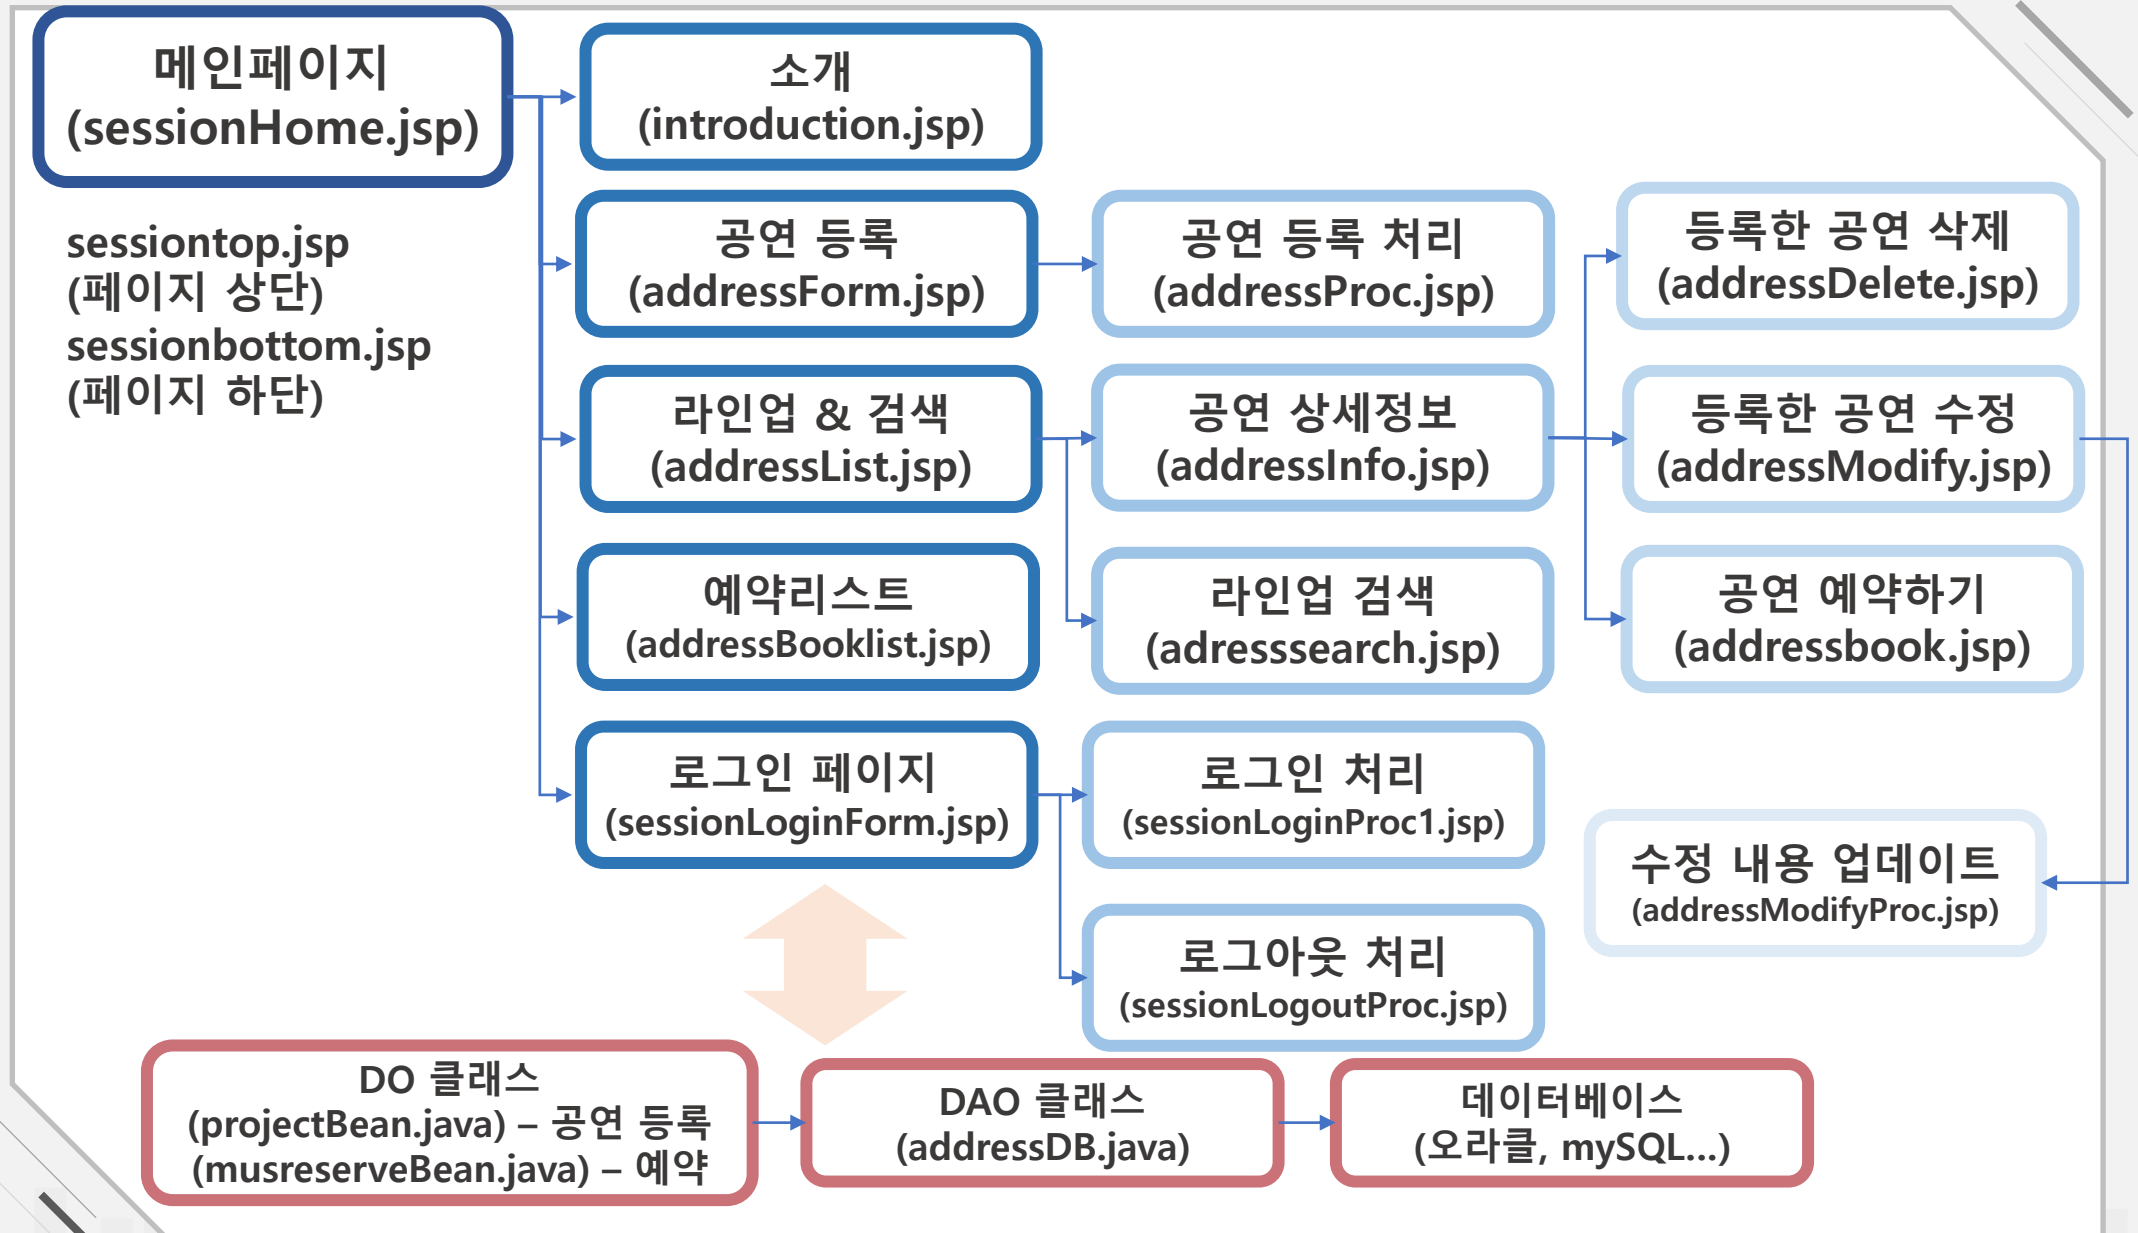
메인페이지
(sessionHome.jsp)

sessiontop.jsp
(페이지 상단)
sessionbottom.jsp
(페이지 하단)

소개
(introduction.jsp)

공연 등록
(addressForm.jsp)

공연 등록 처리
(addressProc.jsp)

등록한 공연 삭제
(addressDelete.jsp)

라인업 & 검색
(addressList.jsp)

공연 상세정보
(addressInfo.jsp)

등록한 공연 수정
(addressModify.jsp)

예약리스트
(addressBooklist.jsp)

라인업 검색
(adresssearch.jsp)

공연 예약하기
(addressbook.jsp)

로그인 페이지
(sessionLoginForm.jsp)

로그인 처리
(sessionLoginProc1.jsp)

수정 내용 업데이트
(addressModifyProc.jsp)

로그아웃 처리
(sessionLogoutProc.jsp)

DO 클래스
(projectBean.java) – 공연 등록
(musreserveBean.java) – 예약

DAO 클래스
(addressDB.java)

데이터베이스
(오라클, mySQL...)